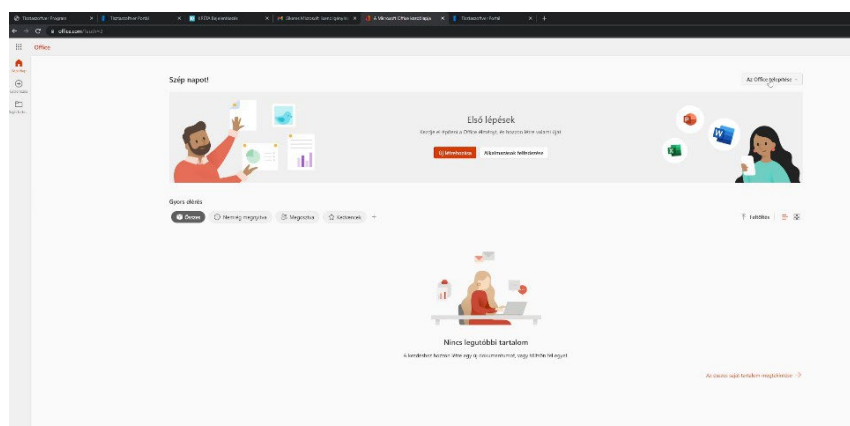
Tankerület Program | Tankerület Portál | KRÉTA Bejelentkezés | Ebben Microsoft ... | A Microsoft Office kezdőlapja | Tankerület Portál

office.com/?auth=2

Office

Kezdőlap
Létrehozás
Saját tartalom

Szép napot!

Az Office telepítése

Első lépések

Kezdje el élvezni a Office előnyeit. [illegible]

Új létrehozása

Alkalmazásaink felfedezése

Gyors elérés

Összes
Nemrég megnyitva
Megosztva
Kedvencek
+

Feltöltés

Nincs legutóbbi tartalom

A kezdéshez hozzon létre egy új dokumentumot, vagy töltsön fel egyet.

Az összes saját tartalom megtekintése →